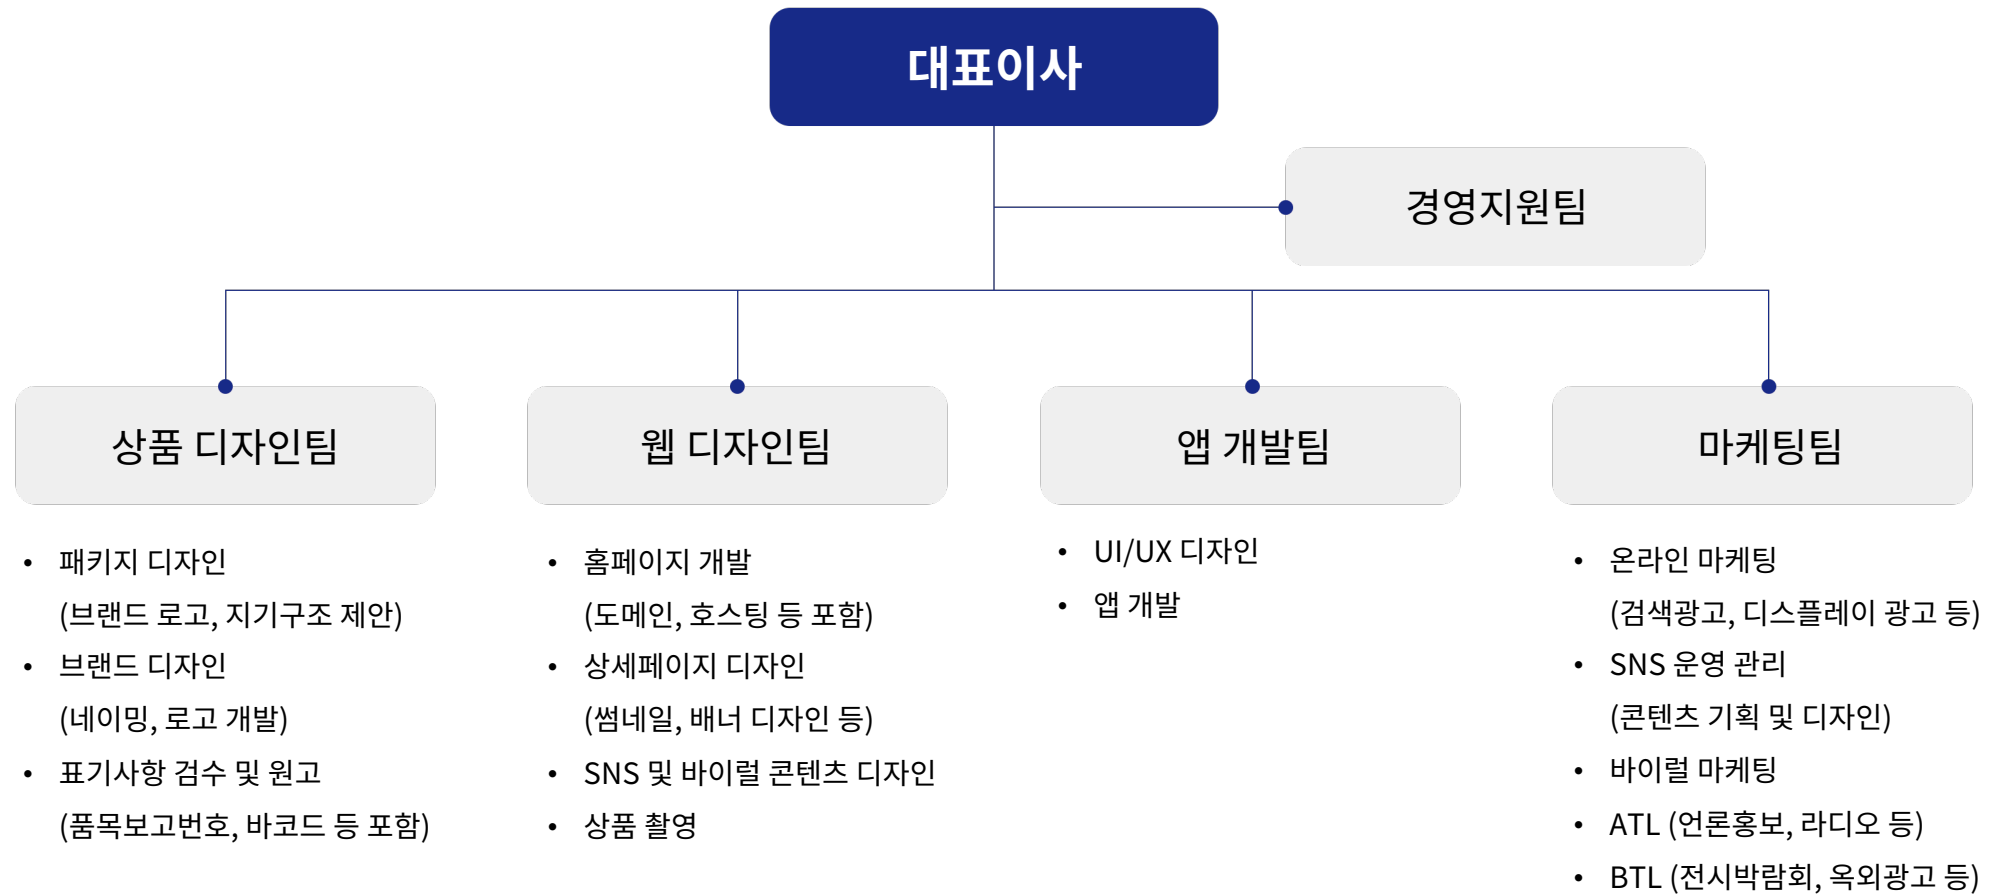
대표이사

경영지원팀

상품 디자인팀

- 패키지 디자인
(브랜드 로고, 지기구조 제안)
- 브랜드 디자인
(네이밍, 로고 개발)
- 표기사항 검수 및 원고
(품목보고번호, 바코드 등 포함)

웹 디자인팀

- 홈페이지 개발
(도메인, 호스팅 등 포함)
- 상세페이지 디자인
(썸네일, 배너 디자인 등)
- SNS 및 바이럴 콘텐츠 디자인
- 상품 촬영

앱 개발팀

- UI/UX 디자인
- 앱 개발

마케팅팀

- 온라인 마케팅
(검색광고, 디스플레이 광고 등)
- SNS 운영 관리
(콘텐츠 기획 및 디자인)
- 바이럴 마케팅
- ATL (언론홍보, 라디오 등)
- BTL (전시박람회, 옥외광고 등)